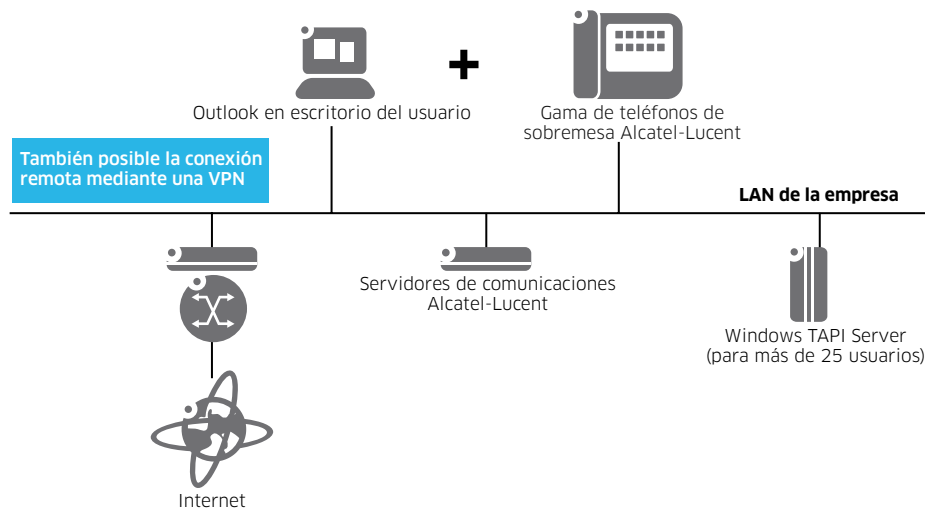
Outlook en escritorio del usuario

+

Gama de teléfonos de sobremesa Alcatel-Lucent

También posible la conexión remota mediante una VPN

LAN de la empresa

Servidores de comunicaciones Alcatel-Lucent

Windows TAPI Server (para más de 25 usuarios)

Internet